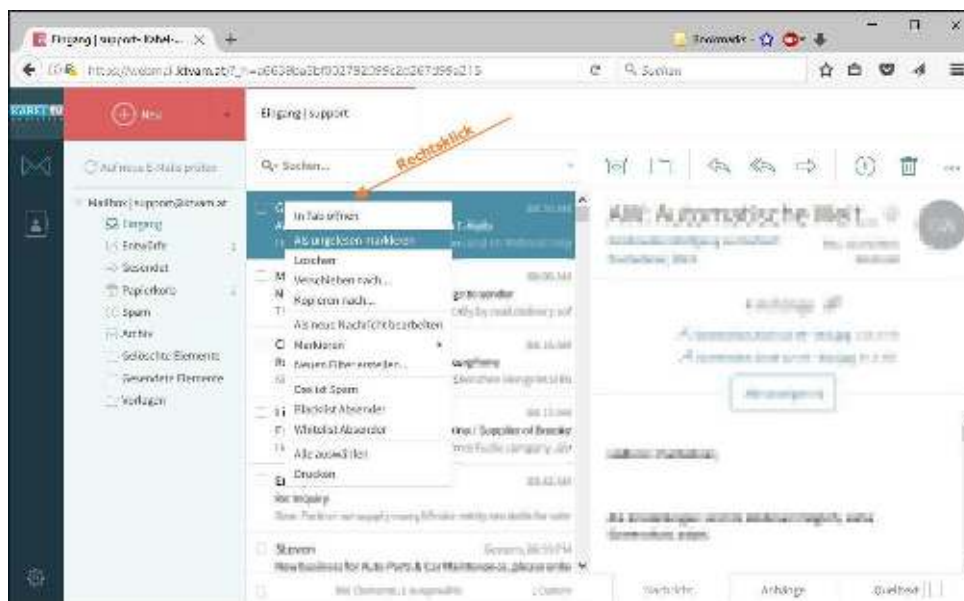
Eingang | support- Kabel-... ×

https://webmail.kbvam.at/?_=c6638ba3bf002792399c2c287398c215

Q Suchen

Neu

Eingang | support

Auf neue E-Mails prüfen

Mailbox | support@kbvam.at
Eingang
Entwürfe
Gesendet
Papierkorb
Spam
Archiv
Gelöschte Elemente
Gesendete Elemente
Vorlagen

Q- Suchen...

Rechtsklick

In Tab öffnen
Als ungelesen markieren
Löschen
Verschieben nach...
Kopieren nach...
Als neue Nachricht bearbeiten
Markieren
Neuen Filter erstellen...
Das ist Spam
Blacklist Absender
Whitelist Absender
Alle auswählen
Drucken

AW: Automatische Rückt...

Re: inquiry

Steven
New business for Auto Parts & Car Maintenance, please write

Nachricht
Anhänge
Quelltext